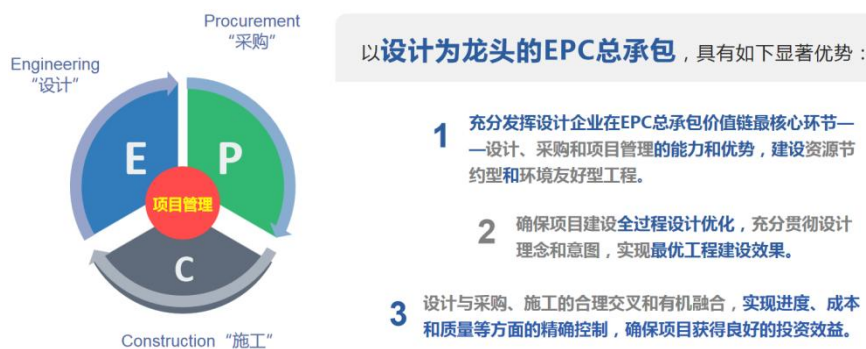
Procurement
"采购"

Engineering
"设计"

E

P

项目管理

C

Construction "施工"

以设计为龙头的EPC总承包，具有如下显著优势：

1 充分发挥设计企业在EPC总承包价值链最核心环节——设计、采购和项目管理的能力和优势，建设资源节约型和环境友好型工程。

2 确保项目建设全过程设计优化，充分贯彻设计理念和意图，实现最优工程建设效果。

3 设计与采购、施工的合理交叉和有机融合，实现进度、成本和质量等方面的精确控制，确保项目获得良好的投资效益。